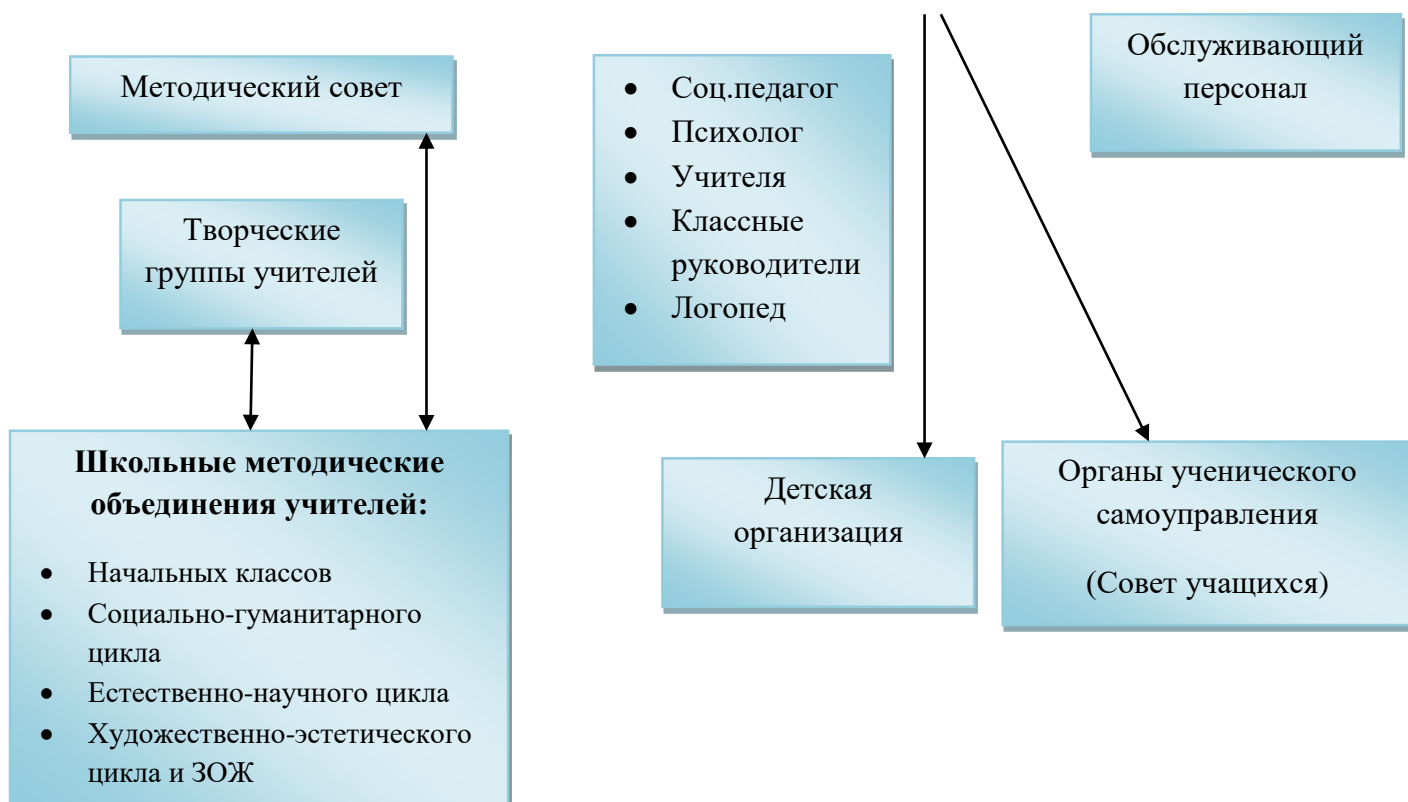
Методический совет

Творческие группы учителей

Школьные методические объединения учителей:

- Начальных классов
- Социально-гуманитарного цикла
- Естественно-научного цикла
- Художественно-эстетического цикла и ЗОЖ

- Соц.педагог
- Психолог
- Учителя
- Классные руководители
- Логопед

Обслуживающий персонал

Детская организация

Органы ученического самоуправления

(Совет учащихся)